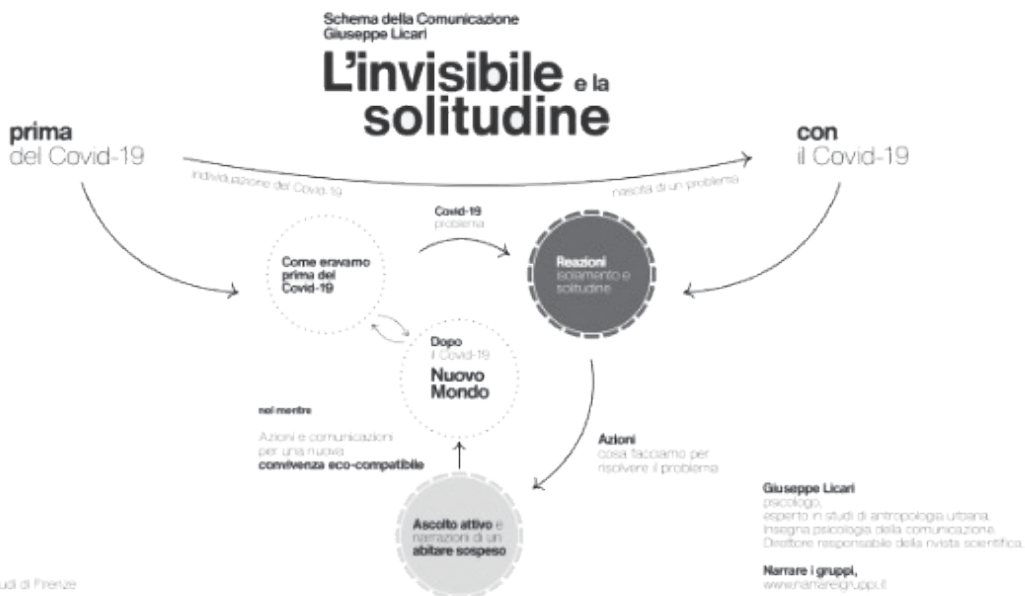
Schema della Comunicazione
Giuseppe Licari

L'invisibile e la solitudine

prima
del Covid-19

con
il Covid-19

individuazione del Covid-19

nascita di un problema

Covid-19
problema

Come eravamo prima del Covid-19

Reazioni
isolamento e solitudine

Dopo
il Covid-19
Nuovo Mondo

nel mentre

Azioni e comunicazioni per una nuova
convivenza eco-compatibile

Azioni
cosa facciamo per risolvere il problema

Ascolto attivo e narrazioni di un abitare sospeso

Giuseppe Licari
psicologo,
esperto in studi di antropologia urbana.
Insegna psicologia della comunicazione.
Direttore responsabile della rivista scientifica

Narrare i gruppi,
www.narrareigruppi.it

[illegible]udi di Firenze